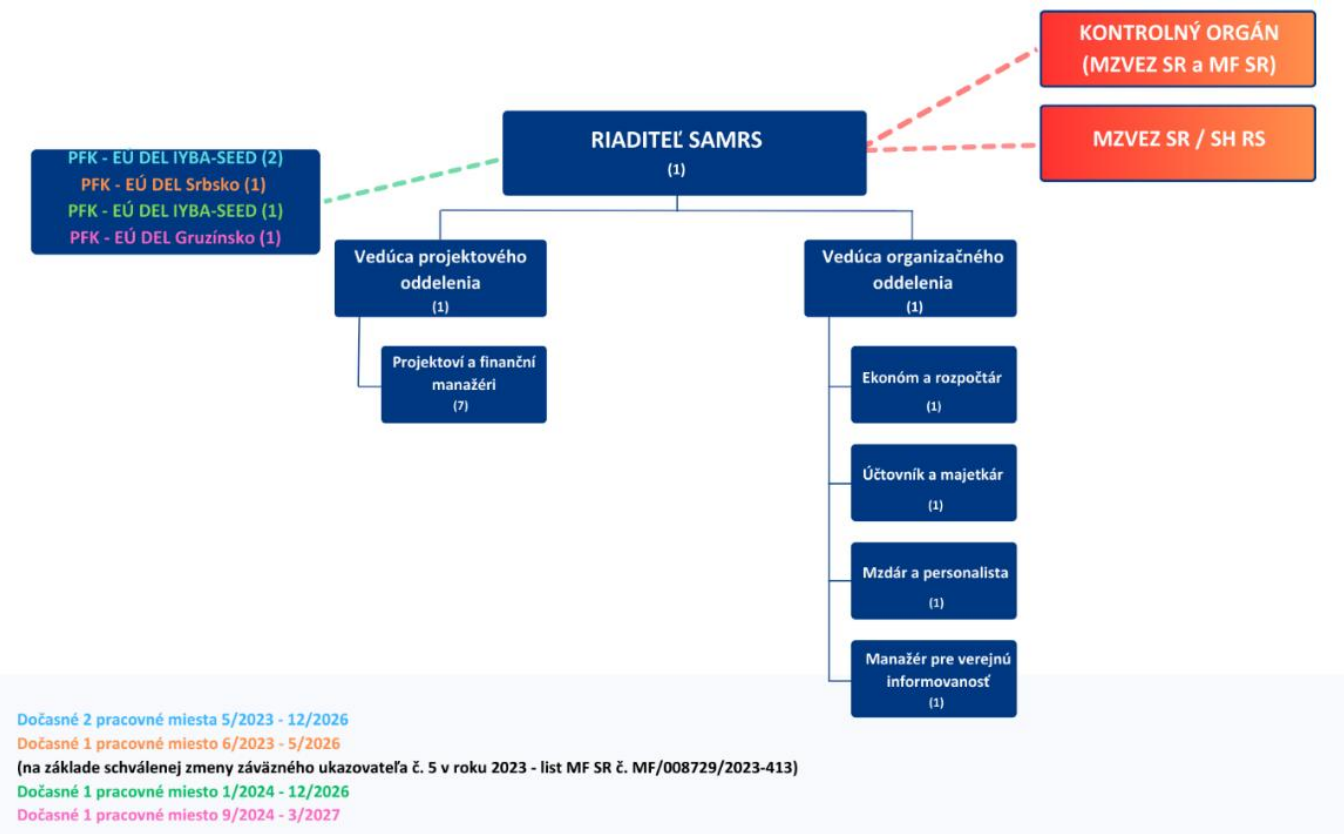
KONTROLNÝ ORGÁN (MZVEZ SR a MF SR)

MZVEZ SR / SH RS

PFK - EÚ DEL IYBA-SEED (2)
PFK - EÚ DEL Srbsko (1)
PFK - EÚ DEL IYBA-SEED (1)
PFK - EÚ DEL Gruzínsko (1)

RIADITEĽ SAMRS
(1)

Vedúca projektového oddelenia
(1)

Projektoví a finanční manažéri
(7)

Vedúca organizačného oddelenia
(1)

Ekonóm a rozpočtár
(1)

Účtovník a majetkár
(1)

Mzdár a personalista
(1)

Manažér pre verejnú informovanosť
(1)

Dočasné 2 pracovné miesta 5/2023 - 12/2026
Dočasné 1 pracovné miesto 6/2023 - 5/2026
(na základe schválenej zmeny záväzného ukazovateľa č. 5 v roku 2023 - list MF SR č. MF/008729/2023-413)
Dočasné 1 pracovné miesto 1/2024 - 12/2026
Dočasné 1 pracovné miesto 9/2024 - 3/2027